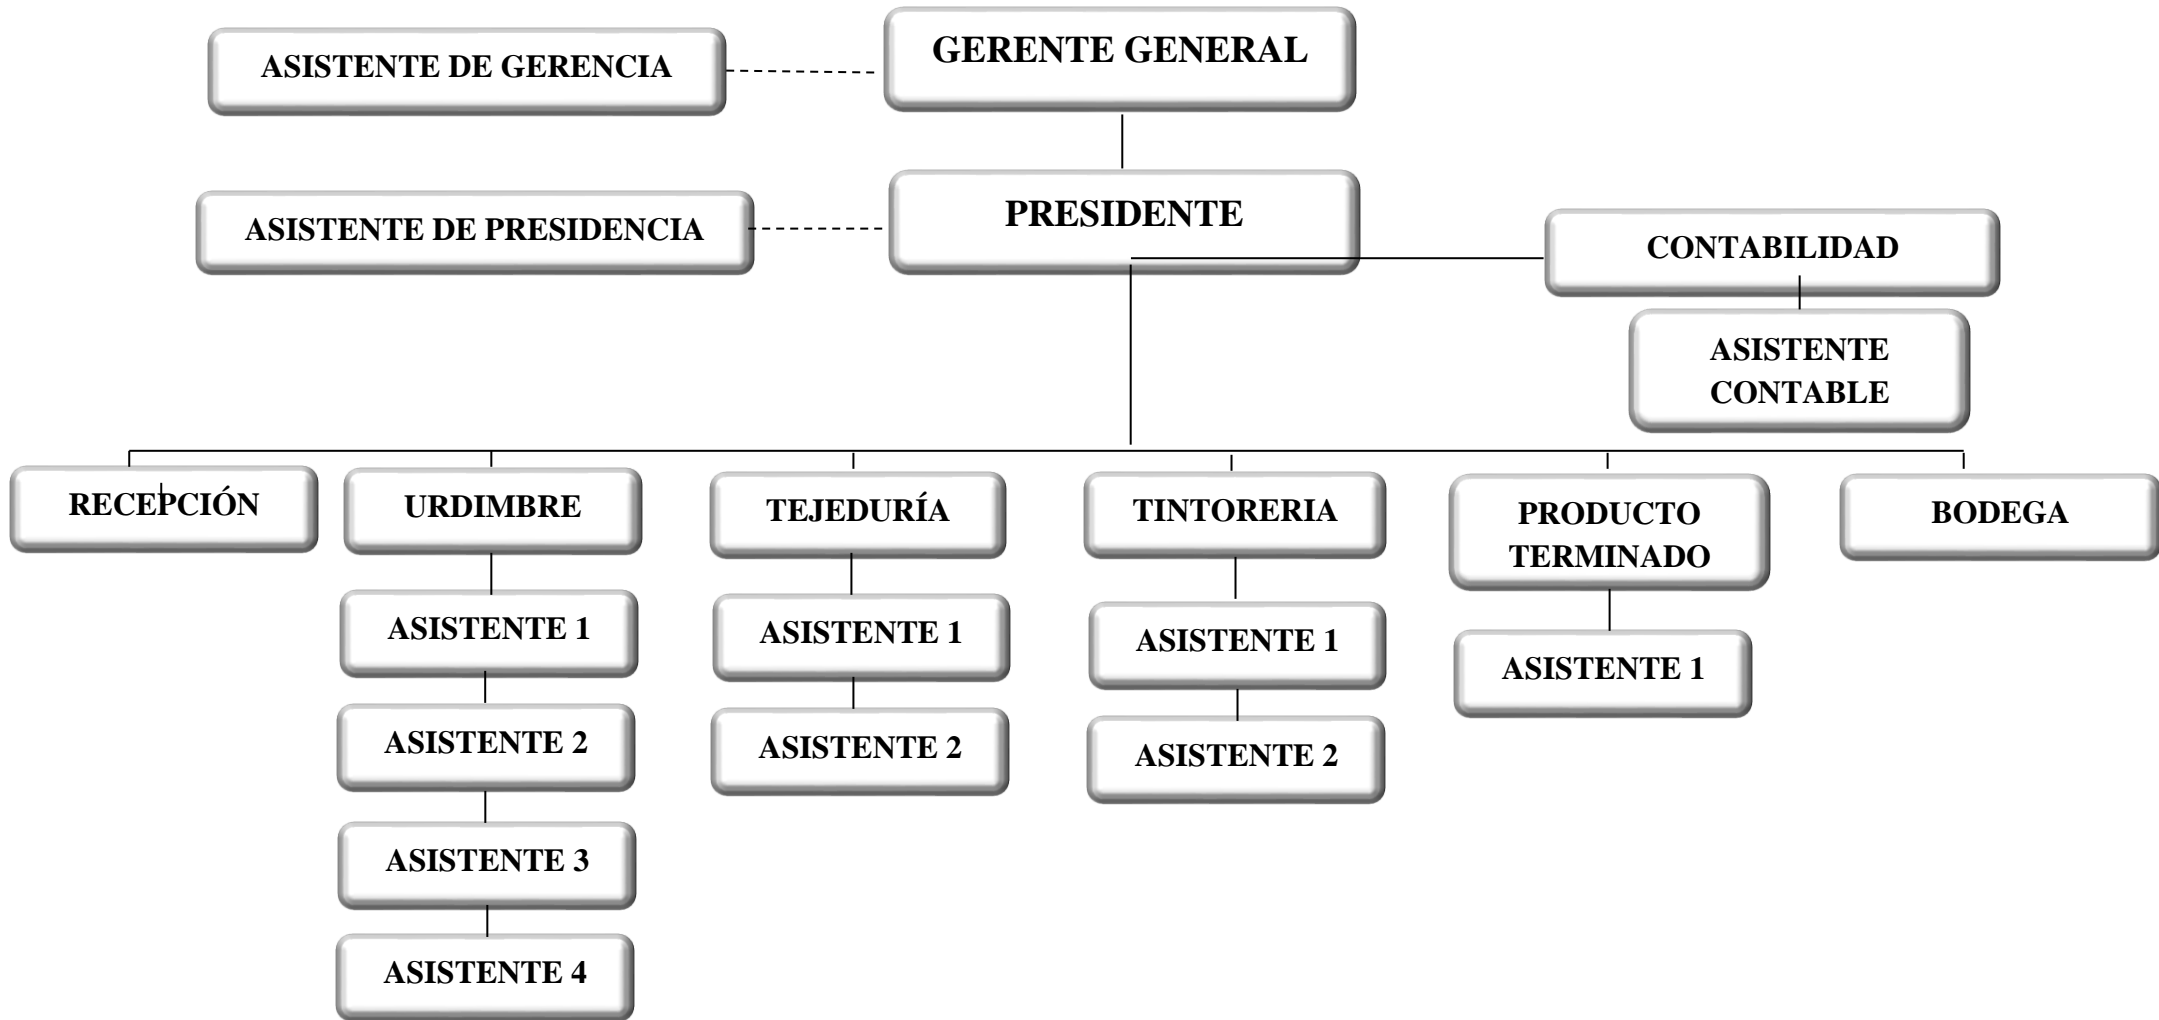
ASISTENTE DE GERENCIA

GERENTE GENERAL

ASISTENTE DE PRESIDENCIA

PRESIDENTE

CONTABILIDAD

ASISTENTE CONTABLE

RECEPCIÓN

URDIMBRE

ASISTENTE 1

ASISTENTE 2

ASISTENTE 3

ASISTENTE 4

TEJEDURÍA

ASISTENTE 1

ASISTENTE 2

TINTORERIA

ASISTENTE 1

ASISTENTE 2

PRODUCTO TERMINADO

ASISTENTE 1

BODEGA